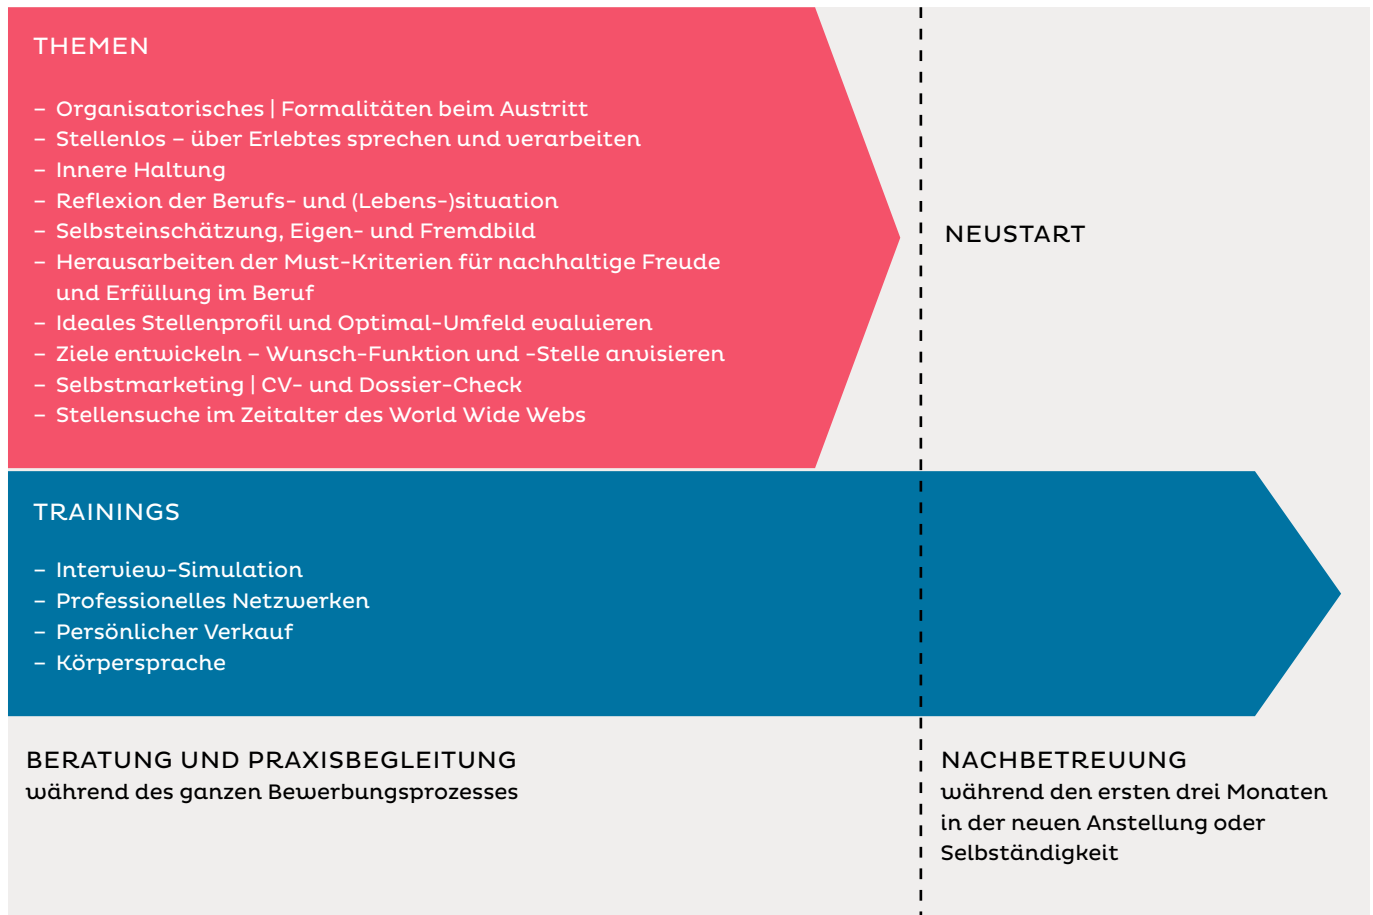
THEMEN

– Organisatorisches | Formalitäten beim Austritt
– Stellenlos – über Erlebtes sprechen und verarbeiten
– Innere Haltung
– Reflexion der Berufs- und (Lebens-)situation
– Selbsteinschätzung, Eigen- und Fremdbild
– Herausarbeiten der Must-Kriterien für nachhaltige Freude und Erfüllung im Beruf
– Ideales Stellenprofil und Optimal-Umfeld evaluieren
– Ziele entwickeln – Wunsch-Funktion und -Stelle anvisieren
– Selbstmarketing | CV- und Dossier-Check
– Stellensuche im Zeitalter des World Wide Webs

NEUSTART

TRAININGS

– Interview-Simulation
– Professionelles Netzwerken
– Persönlicher Verkauf
– Körpersprache

BERATUNG UND PRAXISBEGLEITUNG
während des ganzen Bewerbungsprozesses

NACHBETREUUNG
während den ersten drei Monaten in der neuen Anstellung oder Selbständigkeit